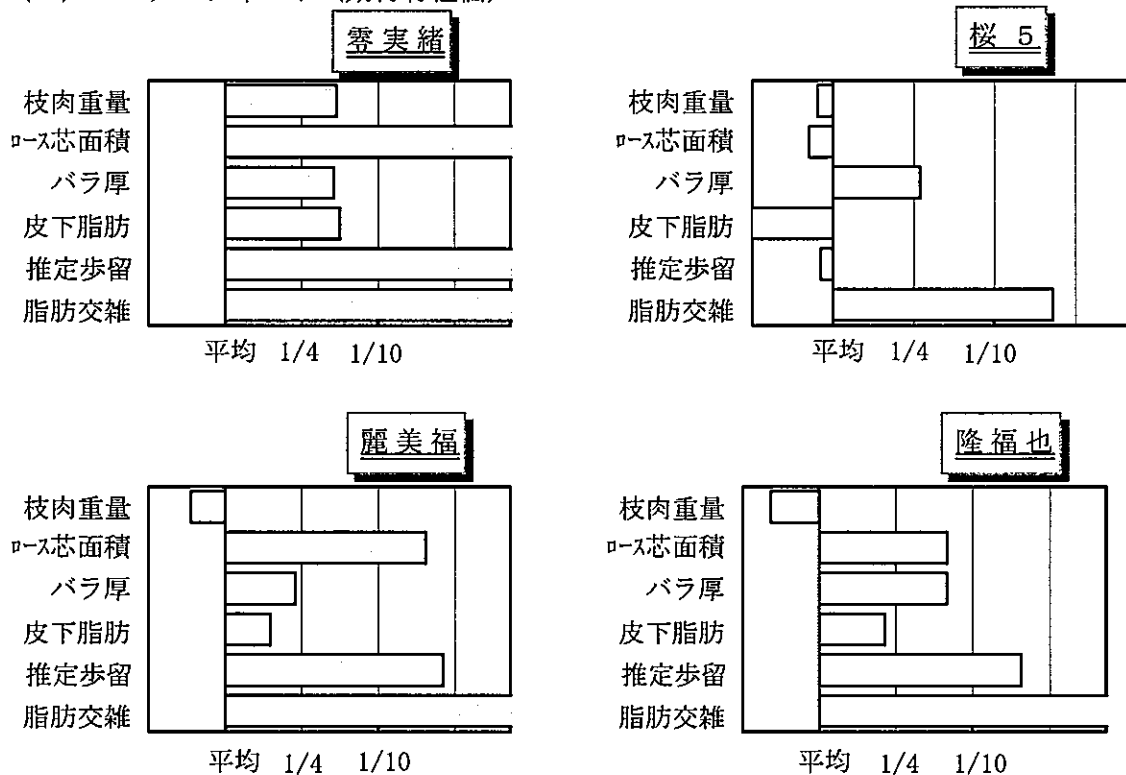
零実緒

枝肉重量
ロース芯面積
バラ厚
皮下脂肪
推定歩留
脂肪交雑

平均 1/4 1/10

桜 5

枝肉重量
ロース芯面積
バラ厚
皮下脂肪
推定歩留
脂肪交雑

平均 1/4 1/10

麗美福

枝肉重量
ロース芯面積
バラ厚
皮下脂肪
推定歩留
脂肪交雑

平均 1/4 1/10

隆福也

枝肉重量
ロース芯面積
バラ厚
皮下脂肪
推定歩留
脂肪交雑

平均 1/4 1/10